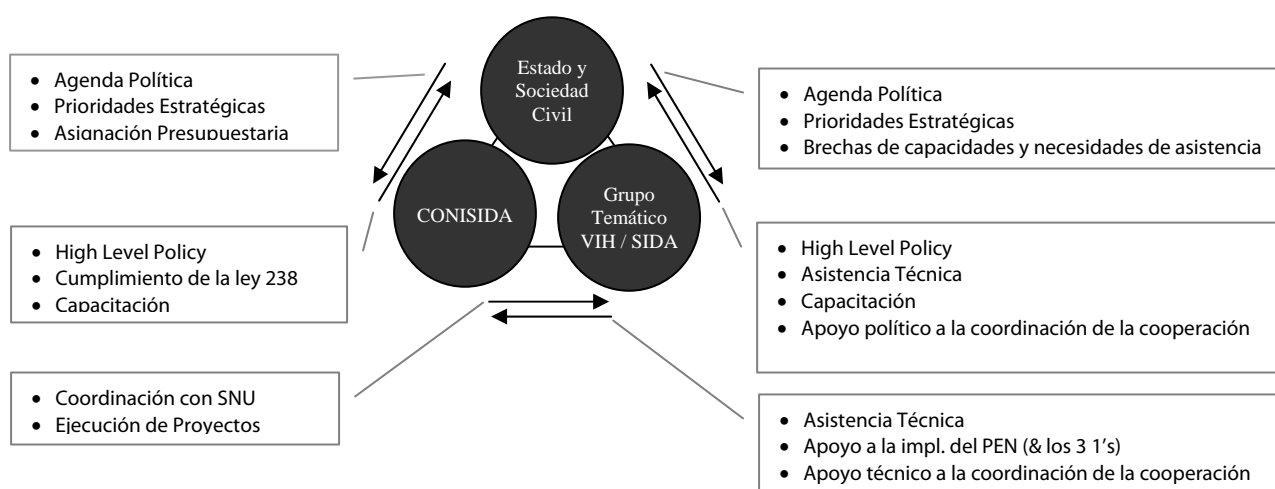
- Agenda Política
- Prioridades Estratégicas
- Asignación Presupuestaria

Estado y Sociedad Civil

- Agenda Política
- Prioridades Estratégicas
- Brechas de capacidades y necesidades de asistencia

CONISIDA

Grupo Temático VIH / SIDA

- High Level Policy
- Cumplimiento de la ley 238
- Capacitación

- High Level Policy
- Asistencia Técnica
- Capacitación
- Apoyo político a la coordinación de la cooperación

- Coordinación con SNU
- Ejecución de Proyectos

- Asistencia Técnica
- Apoyo a la impl. del PEN (& los 3 1's)
- Apoyo técnico a la coordinación de la cooperación